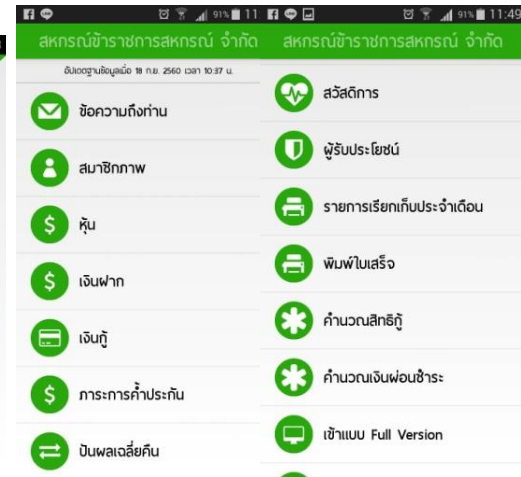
91% 11 91% 11:49

สหกรณ์ข้าราชการสหกรณ์ จำกัด

อัปเดตฐานข้อมูลเมื่อ 18 ก.ย. 2560 เวลา 10:37 น.

ข้อความถึงท่าน

สมาชิกภาพ

หุ้น

เงินฝาก

เงินกู้

ภาระการค้ำประกัน

ปันผลเฉลี่ยคืน

สหกรณ์ข้าราชการสหกรณ์ จำกัด

สวัสดิการ

ผู้รับประโยชน์

รายการเรียกเก็บประจำเดือน

พิมพ์ใบเสร็จ

คำนวณสิทธิกู้

คำนวณเงินผ่อนชำระ

เข้าแบบ Full Version